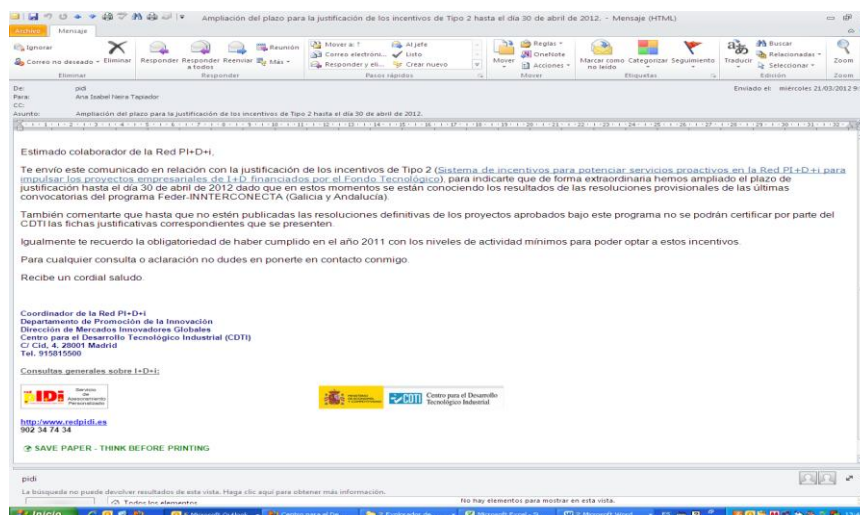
Ampliación del plazo para la justificación de los incentivos de Tipo 2 hasta el día 30 de abril de 2012. - Mensaje (HTML)

Archivo Mensaje

Ignorar
Correo no deseado - Eliminar
Eliminar
Responder Responder a todos Reenviar Más - Reunión
Responder
Mover a: ? Correo electróni... Responder y eli... Al jefe Listo Crear nuevo
Pasos rápidos
Mover Reglas - OneNote Acciones -
Mover
Marcar como no leído Categorizar Seguimiento
Etiquetas
Traducir Buscar Relacionadas - Seleccionar -
Edición
Zoom
Zoom

De: pidi
Para: Ana Isabel Neira Tapiador
CC:
Asunto: Ampliación del plazo para la justificación de los incentivos de Tipo 2 hasta el día 30 de abril de 2012.
Enviado el: miércoles 21/03/2012 9:

Estimado colaborador de la Red PI+D+i,

Te envío este comunicado en relación con la justificación de los incentivos de Tipo 2 (Sistema de incentivos para potenciar servicios proactivos en la Red PI+D+i para impulsar los proyectos empresariales de I+D financiados por el Fondo Tecnológico), para indicarte que de forma extraordinaria hemos ampliado el plazo de justificación hasta el día 30 de abril de 2012 dado que en estos momentos se están conociendo los resultados de las resoluciones provisionales de las últimas convocatorias del programa Feder-INNTERCONECTA (Galicia y Andalucía).

También comentarte que hasta que no estén publicadas las resoluciones definitivas de los proyectos aprobados bajo este programa no se podrán certificar por parte del CDTI las fichas justificativas correspondientes que se presenten.

Igualmente te recuerdo la obligatoriedad de haber cumplido en el año 2011 con los niveles de actividad mínimos para poder optar a estos incentivos.

Para cualquier consulta o aclaración no dudes en ponerte en contacto conmigo.

Recibe un cordial saludo.

Coordinador de la Red PI+D+i
Departamento de Promoción de la Innovación
Dirección de Mercados Innovadores Globales
Centro para el Desarrollo Tecnológico Industrial (CDTI)
C/ Cid, 4. 28001 Madrid
Tel. 915815500

Consultas generales sobre I+D+i:

IDi Servicio de Asesoramiento Personalizado

CDTI Centro para el Desarrollo Tecnológico Industrial

http://www.redpidi.es
902 34 74 34

SAVE PAPER - THINK BEFORE PRINTING

pidi
La búsqueda no puede devolver resultados de esta vista. Haga clic aquí para obtener más información.
Todos los elementos
No hay elementos para mostrar en esta vista.

Inicio